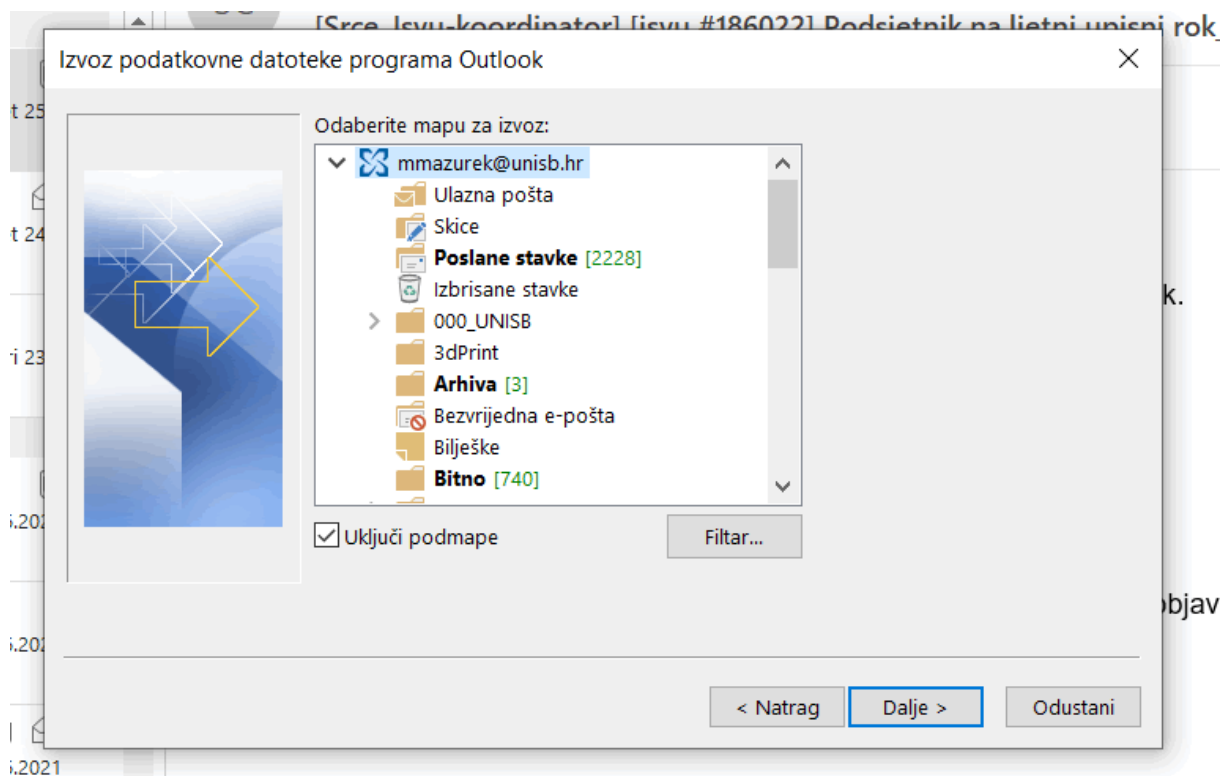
[Srce_Isvu-koordinator] [isvu #186022] Podsjetnik na ljetni upisni rok_

t 25

t 24

i 23

.202

.202

.2021

k.

bjav

Izvoz podatkovne datoteke programa Outlook

Odaberite mapu za izvoz:

mmazurek@unisb.hr
Ulazna pošta
Skice
Poslane stavke [2228]
Izbrisane stavke
000_UNISB
3dPrint
Arhiva [3]
Bezvrijedna e-pošta
Bilješke
Bitno [740]

Uključi podmape

Filtar...

< Natrag

Dalje >

Odustani